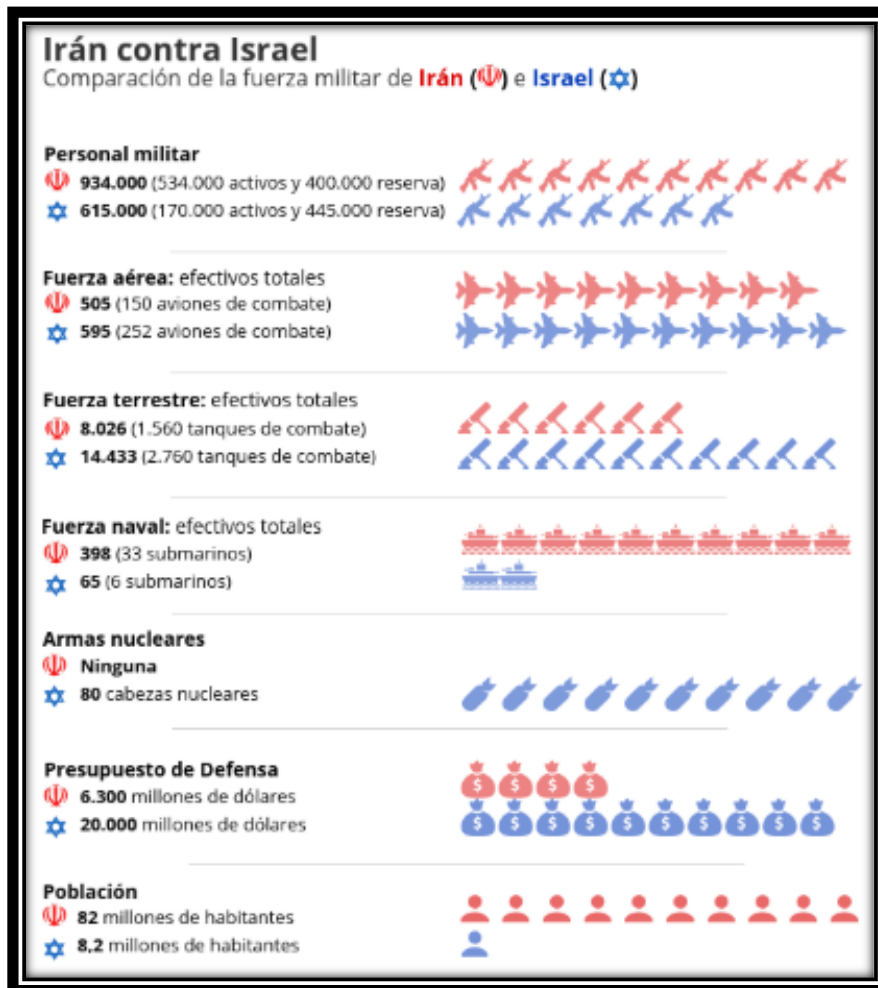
Irán contra Israel
Comparación de la fuerza militar de Irán ( ) e Israel ( )

Personal militar
934.000 (534.000 activos y 400.000 reserva)
615.000 (170.000 activos y 445.000 reserva)

Fuerza aérea: efectivos totales
505 (150 aviones de combate)
595 (252 aviones de combate)

Fuerza terrestre: efectivos totales
8.026 (1.560 tanques de combate)
14.433 (2.760 tanques de combate)

Fuerza naval: efectivos totales
398 (33 submarinos)
65 (6 submarinos)

Armas nucleares
Ninguna
80 cabezas nucleares

Presupuesto de Defensa
6.300 millones de dólares
20.000 millones de dólares

Población
82 millones de habitantes
8,2 millones de habitantes